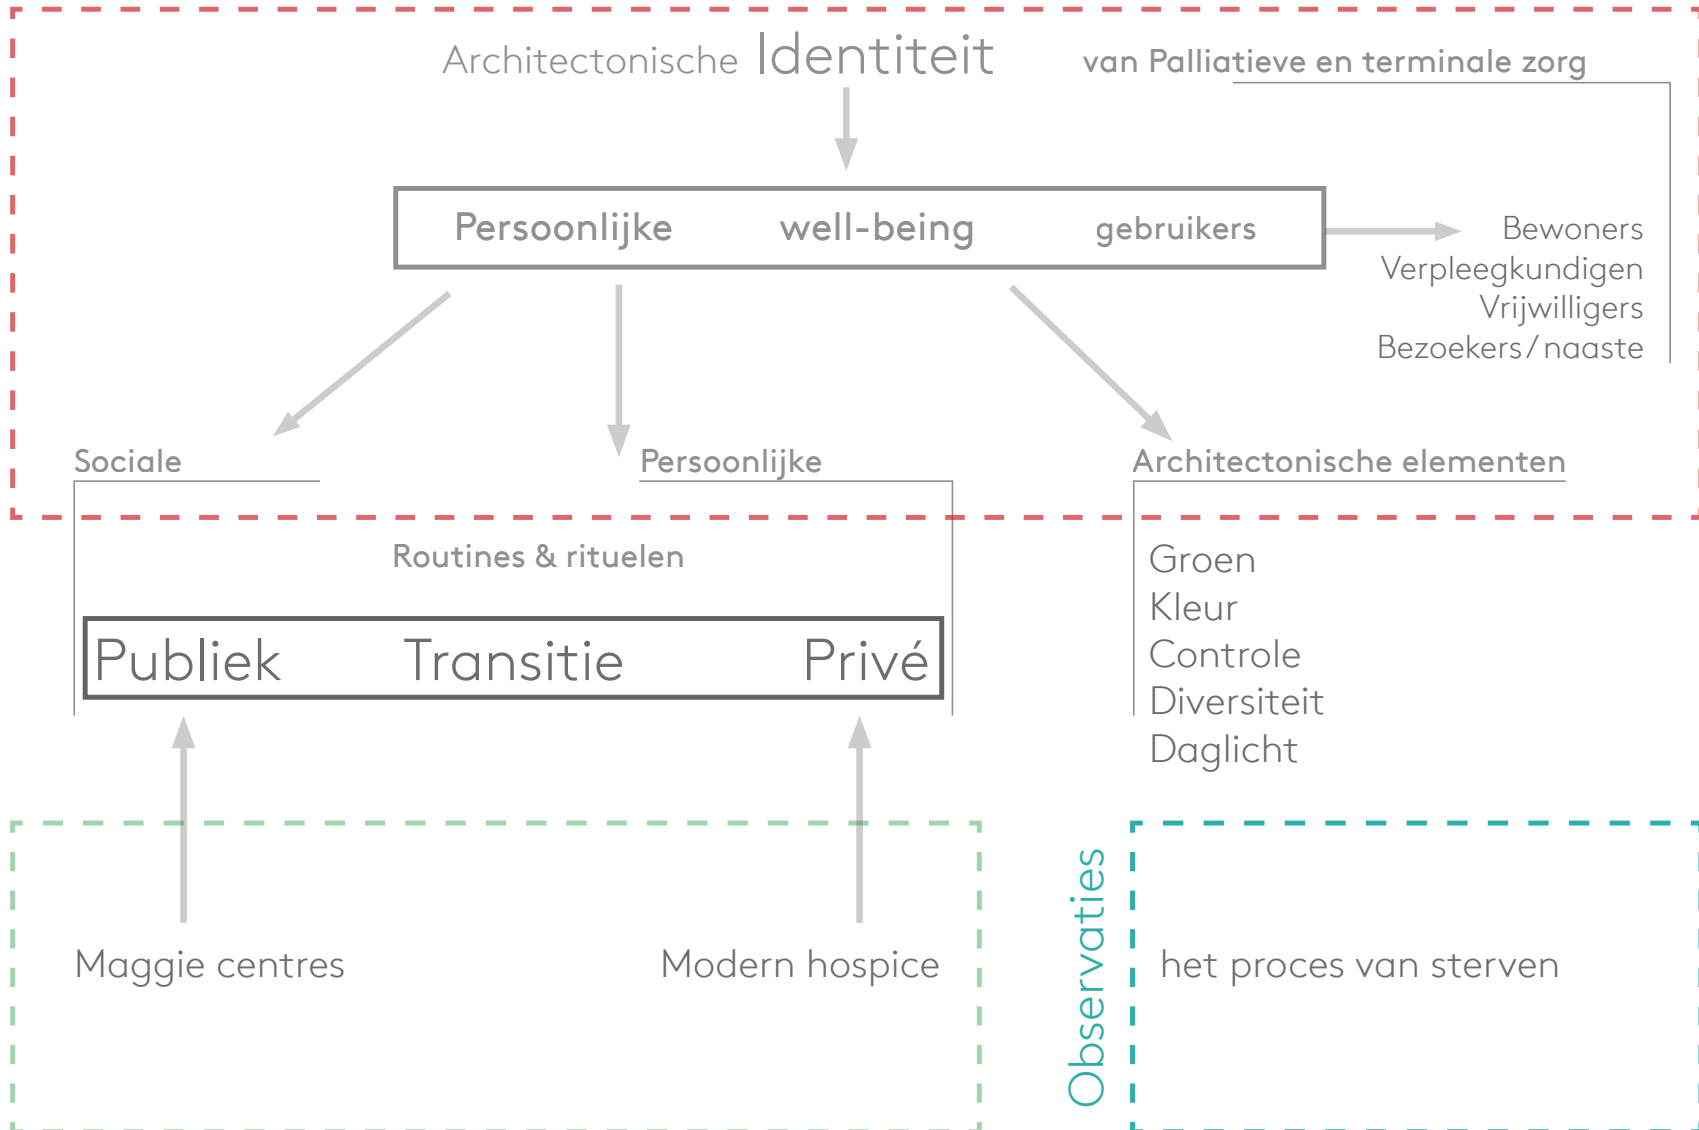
Architectonische Identiteit van Palliatieve en terminale zorg

Persoonlijke well-being gebruikers

Bewoners
Verpleegkundigen
Vrijwilligers
Bezoekers / naaste

Sociale

Persoonlijke

Architectonische elementen

Routines & rituelen

Publiek Transitie Privé

Groen
Kleur
Controle
Diversiteit
Daglicht

Maggie centres

Modern hospice

Observaties

het proces van sterven